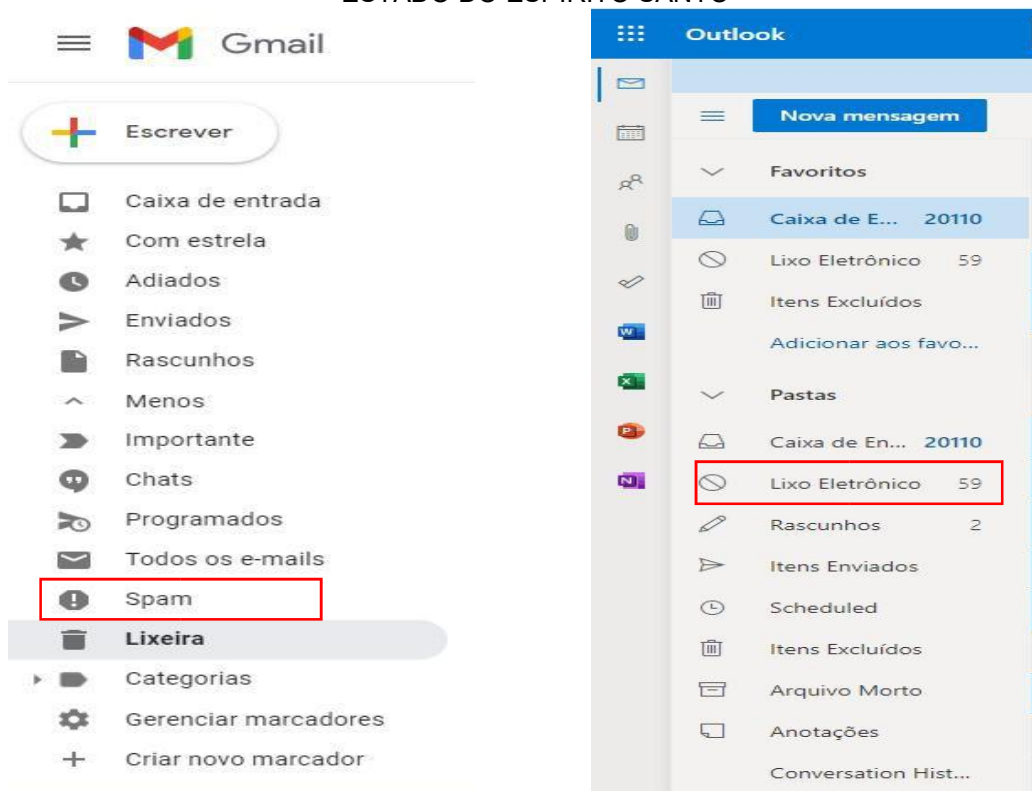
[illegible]

Gmail

Escrever

Caixa de entrada

Com estrela

Adiados

Enviados

Rascunhos

Menos

Importante

Chats

Programados

Todos os e-mails

Spam

Lixeira

Categorias

Gerenciar marcadores

Criar novo marcador

Outlook

Nova mensagem

Favoritos

Caixa de E... 20110

Lixo Eletrônico 59

Itens Excluídos

Adicionar aos favo...

Pastas

Caixa de En... 20110

Lixo Eletrônico 59

Rascunhos 2

Itens Enviados

Scheduled

Itens Excluídos

Arquivo Morto

Anotações

Conversation Hist...